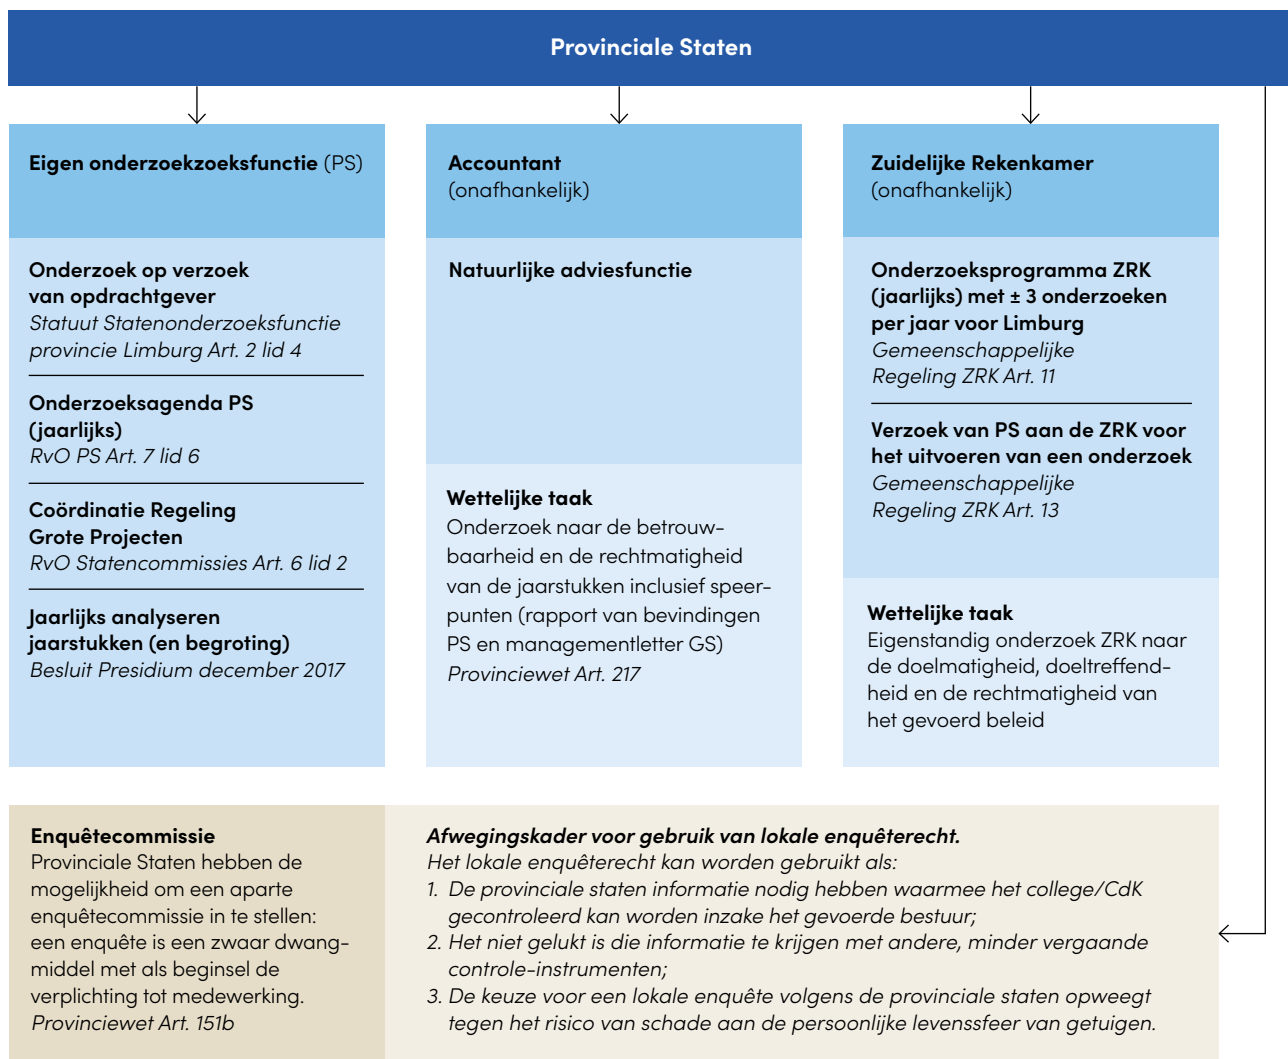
Provinciale Staten

Eigen onderzoekzoeksfunctie (PS)

Onderzoek op verzoek van opdrachtgever
Statuut Statenonderzoeksfunctie provincie Limburg Art. 2 lid 4

Onderzoeksagenda PS (jaarlijks)
RvO PS Art. 7 lid 6

Coördinatie Regeling Grote Projecten
RvO Statencommissies Art. 6 lid 2

Jaarlijks analyseren jaarstukken (en begroting)
Besluit Presidium december 2017

Accountant
(onafhankelijk)

Natuurlijke adviesfunctie

Wettelijke taak
Onderzoek naar de betrouwbaarheid en de rechtmatigheid van de jaarstukken inclusief speerpunten (rapport van bevindingen PS en managementletter GS)
Provinciewet Art. 217

Zuidelijke Rekenkamer
(onafhankelijk)

Onderzoeksprogramma ZRK (jaarlijks) met ± 3 onderzoeken per jaar voor Limburg
Gemeenschappelijke Regeling ZRK Art. 11

Verzoek van PS aan de ZRK voor het uitvoeren van een onderzoek
Gemeenschappelijke Regeling ZRK Art. 13

Wettelijke taak
Eigenstandig onderzoek ZRK naar de doelmatigheid, doeltreffendheid en de rechtmatigheid van het gevoerd beleid

Enquêtecommissie
Provinciale Staten hebben de mogelijkheid om een aparte enquêtecommissie in te stellen: een enquête is een zwaar dwangmiddel met als beginsel de verplichting tot medewerking.
Provinciewet Art. 151b

Afwegingskader voor gebruik van lokale enquêterecht.
Het lokale enquêterecht kan worden gebruikt als:
1. De provinciale staten informatie nodig hebben waarmee het college/CdK gecontroleerd kan worden inzake het gevoerde bestuur;
2. Het niet gelukt is die informatie te krijgen met andere, minder vergaande controle-instrumenten;
3. De keuze voor een lokale enquête volgens de provinciale staten opweegt tegen het risico van schade aan de persoonlijke levenssfeer van getuigen.